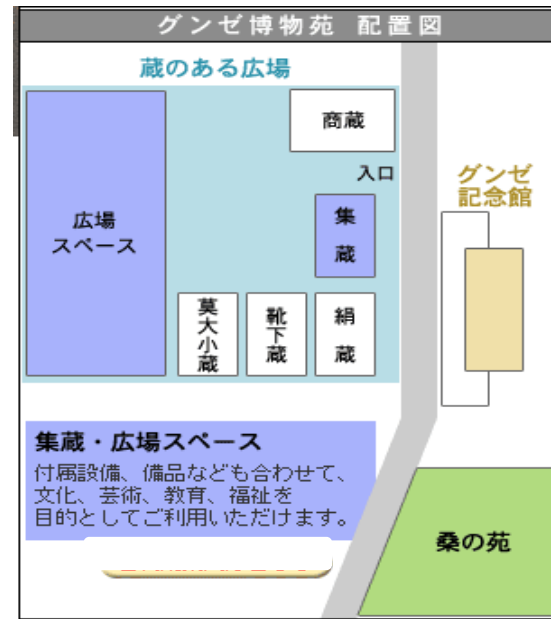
グンゼ博物苑 配置図

蔵のある広場

商蔵

入口

広場
スペース

集
蔵

莫大小蔵

靴下蔵

絹
蔵

グンゼ
記念館

集蔵・広場スペース

付属設備、備品なども合わせて、文化、芸術、教育、福祉を目的としてご利用いただけます。

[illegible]

桑の苑